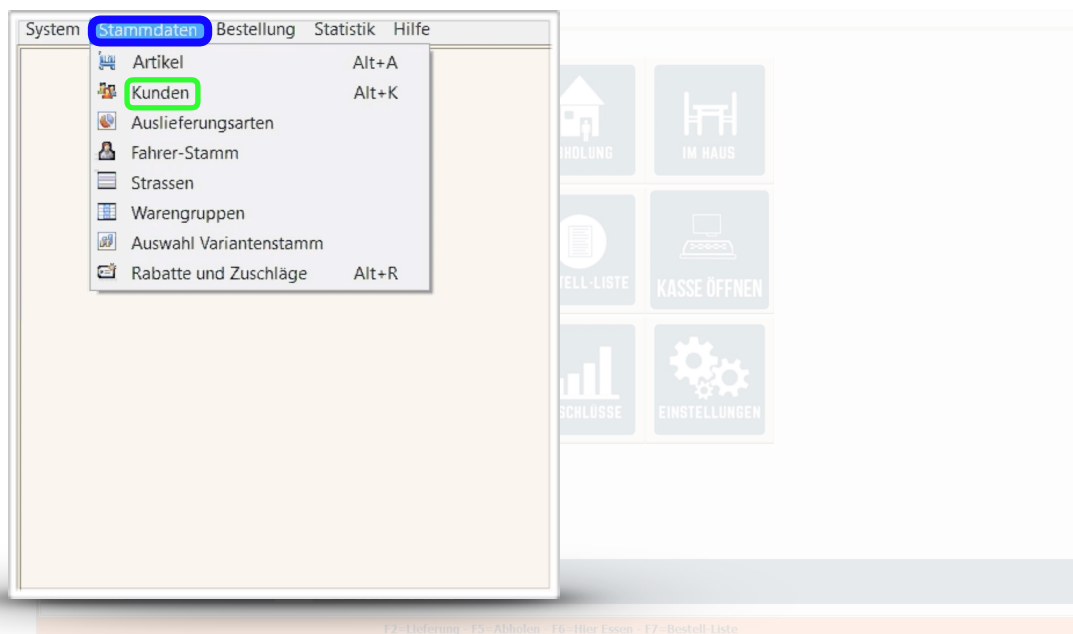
System Stammdaten Bestellung Statistik Hilfe

Artikel Alt+A
Kunden Alt+K
Auslieferungsarten
Fahrer-Stamm
Strassen
Warengruppen
Auswahl Variantenstamm
Rabatte und Zuschläge Alt+R

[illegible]HDLUNG
IM HAUS
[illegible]TELL-LISTE
KASSE ÖFFNEN
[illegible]SCHLÜSSE
EINSTELLUNGEN

F2=Lieferung - F5=Abholen - F6=Hier Essen - F7=Bestell-Liste